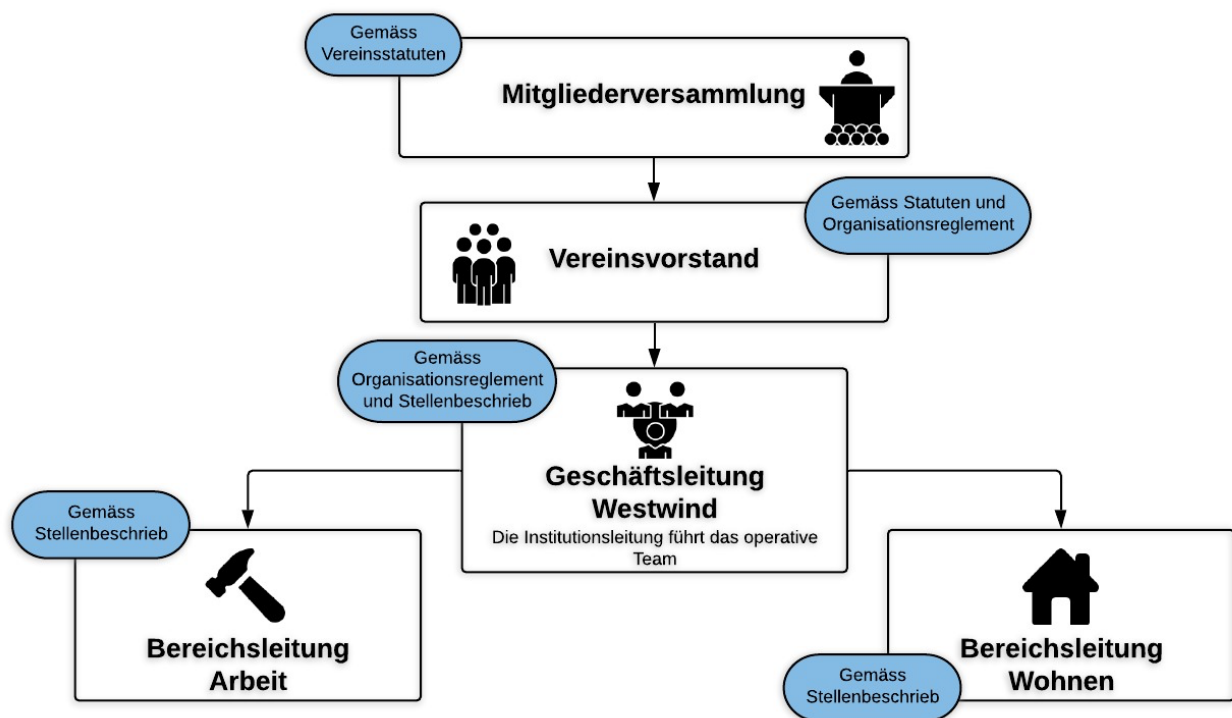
Gemäss Vereinsstatuten

Mitgliederversammlung

Gemäss Statuten und Organisationsreglement

Vereinsvorstand

Gemäss Organisationsreglement und Stellenbeschrieb

Geschäftsleitung Westwind

Die Institutionsleitung führt das operative Team

Gemäss Stellenbeschrieb

Bereichsleitung Arbeit

Bereichsleitung Wohnen

Gemäss Stellenbeschrieb